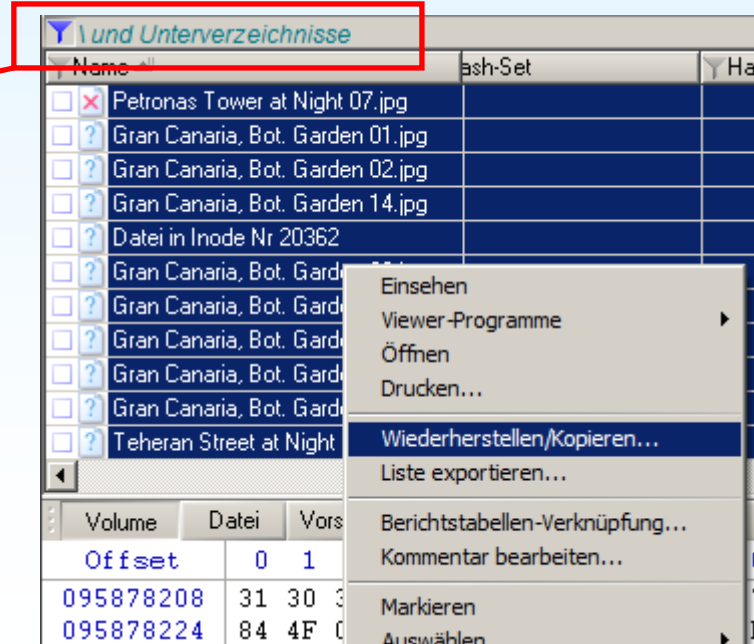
\ und Unterverzeichnisse

Name | ash-Set | Ha

Petronas Tower at Night 07.jpg
Gran Canaria, Bot. Garden 01.jpg
Gran Canaria, Bot. Garden 02.jpg
Gran Canaria, Bot. Garden 14.jpg
Datei in Inode Nr 20362
Gran Canaria, Bot. Gard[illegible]
Gran Canaria, Bot. Gard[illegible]
Gran Canaria, Bot. Gard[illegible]
Gran Canaria, Bot. Gard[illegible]
Gran Canaria, Bot. Gard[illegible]
Teheran Street at Night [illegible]

Einsehen
Viewer-Programme
Öffnen
Drucken...
Wiederherstellen/Kopieren...
Liste exportieren...
Berichtstabellen-Verknüpfung...
Kommentar bearbeiten...
Markieren
Auswählen

Volume | Datei | Vors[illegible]

Offset | 0 | 1
095878208 | 31 | 30 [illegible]
095878224 | 84 | 4F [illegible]